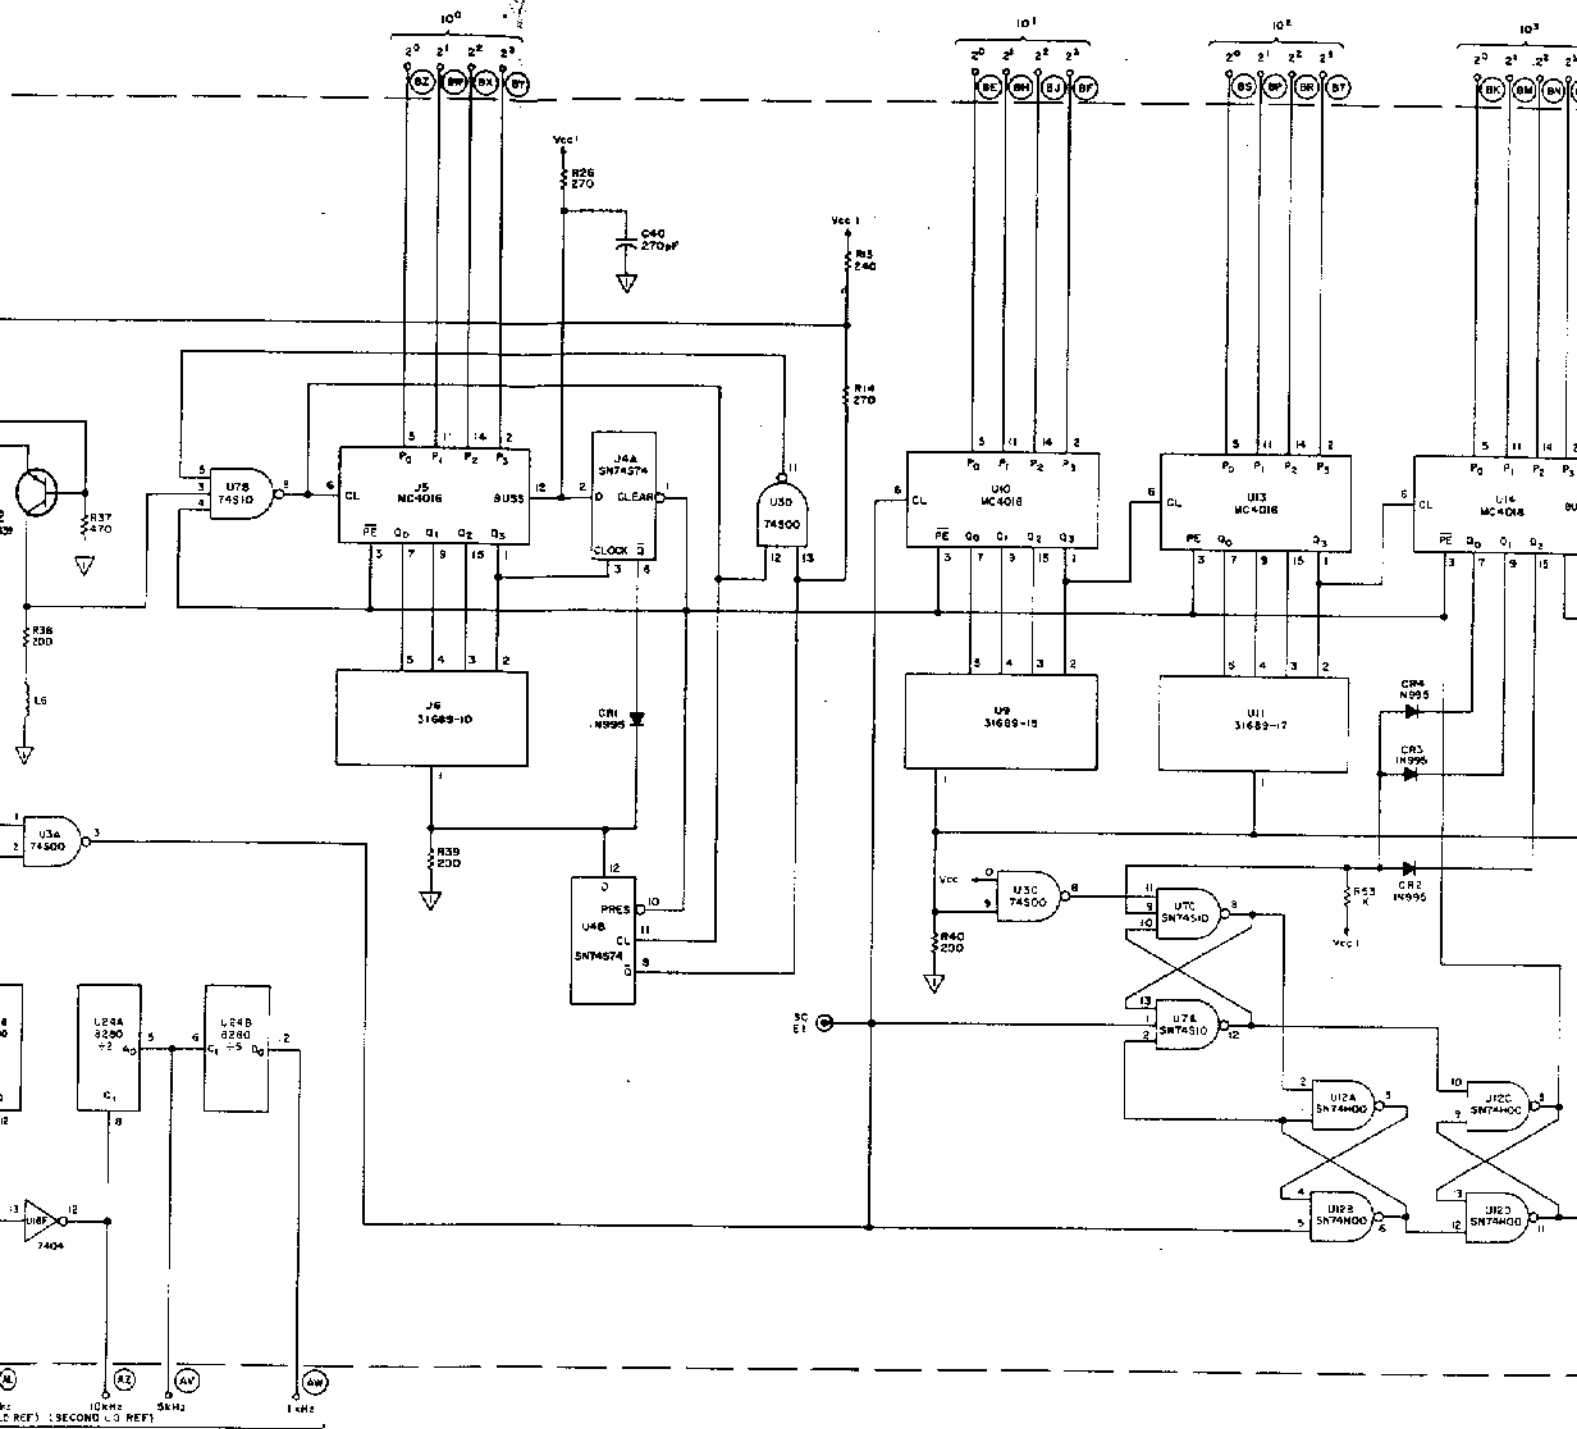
$10^0$ $2^0$ $2^1$ $2^2$ $2^3$ BZ BW BX BY
$10^1$ $2^0$ $2^1$ $2^2$ $2^3$ BE BH BJ BF
$10^2$ $2^0$ $2^1$ $2^2$ $2^3$ BS BP BR BT
$10^3$ $2^0$ $2^1$ $2^2$ $2^3$ BK BM BN

Vcc I
R26 270
C40 270pF
Vcc I
R15 240
R14 270

R37 470
R38 200
L5

U7B 74S10
J5 MC4016
CL
P0 P1 P2 P3
PE Q0 Q1 Q2 Q3
BUSS
J4A SN74S74
D CLEAR
CLOCK Q̄
U3D 74S00
U10 MC4016
U13 MC4016
U14 MC4016
J6 31689-10
U9 31689-15
U11 31689-17
CR1 1N995
CR4 1N995
CR3 1N995
CR2 1N995
R39 200
R40 200
R53 K
Vcc
U3A 74S00
U4B SN74S74
D PRES CL Q̄
U3C 74S00
U7C SN74S10
U7& SN74S10
SC E1
U12A SN74H00
U12B SN74H00
U12C SN74H00
U12D SN74H00
U24A 8280 ÷2 A0 C1
U24B 8280 C1 ÷5 D0
U18F 7404

AL AZ AV AW
10kHz 10kHz 5kHz 1kHz
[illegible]E REF) (SECOND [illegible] REF)